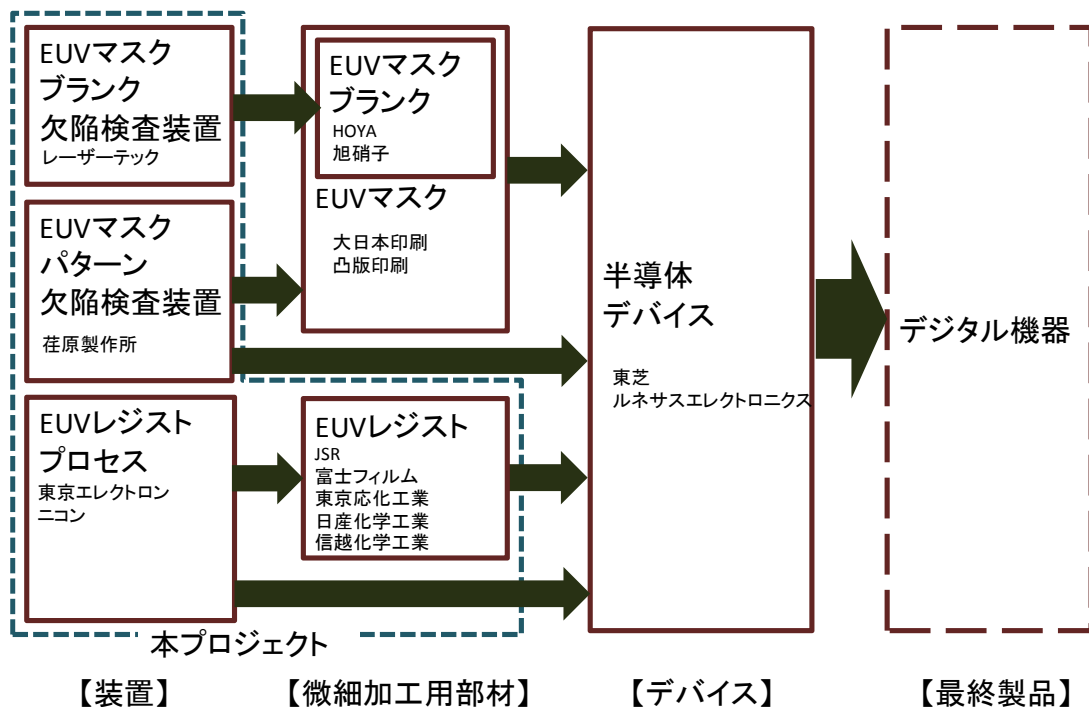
EUVマスク
ブランク
欠陥検査装置
レーザーテック

EUVマスク
パターン
欠陥検査装置
荏原製作所

EUVレジスト
プロセス
東京エレクトロン
ニコン

EUVマスク
ブランク
HOYA
旭硝子

EUVマスク
大日本印刷
凸版印刷

EUVレジスト
JSR
富士フィルム
東京応化工業
日産化学工業
信越化学工業

半導体
デバイス
東芝
ルネサスエレクトロニクス

デジタル機器

本プロジェクト

【装置】 【微細加工用部材】 【デバイス】 【最終製品】